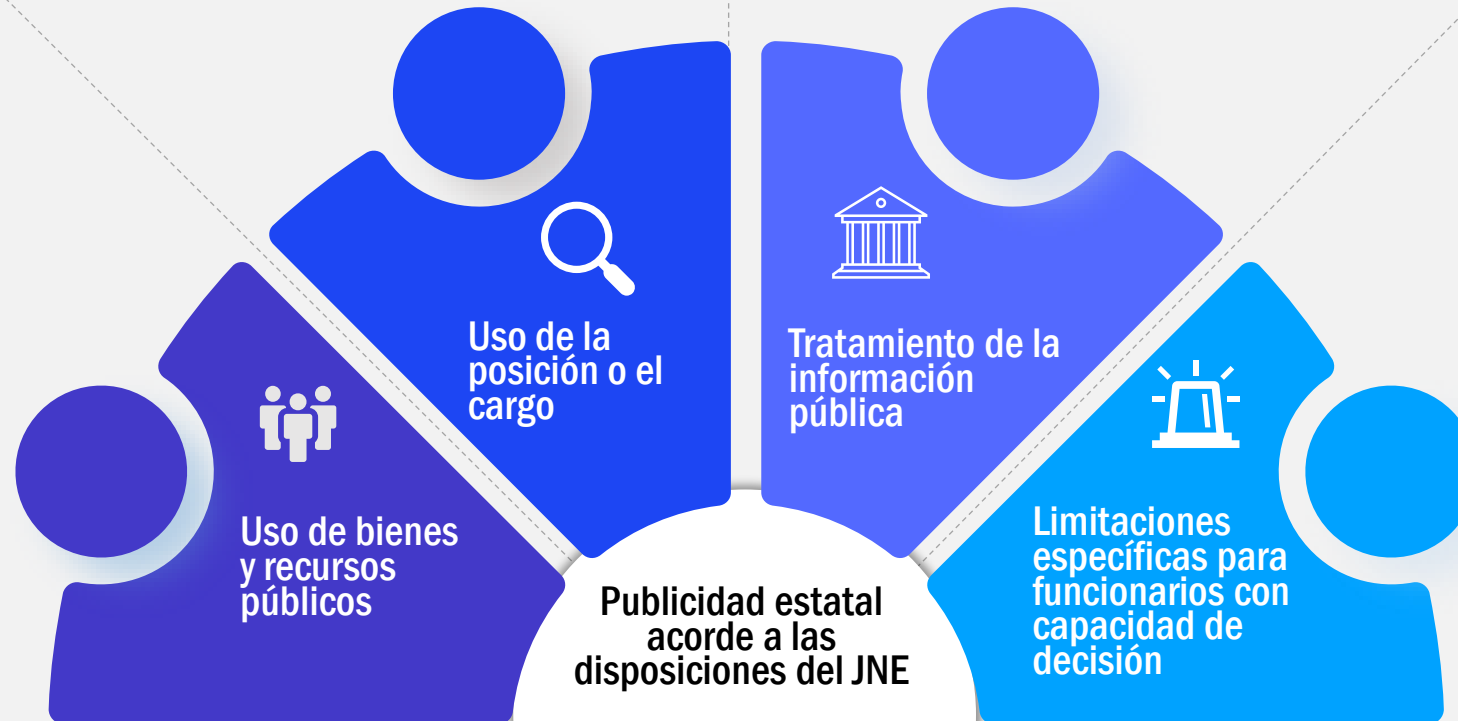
Uso de la posición o el cargo

Tratamiento de la información pública

Uso de bienes y recursos públicos

Limitaciones específicas para funcionarios con capacidad de decisión

Publicidad estatal acorde a las disposiciones del JNE